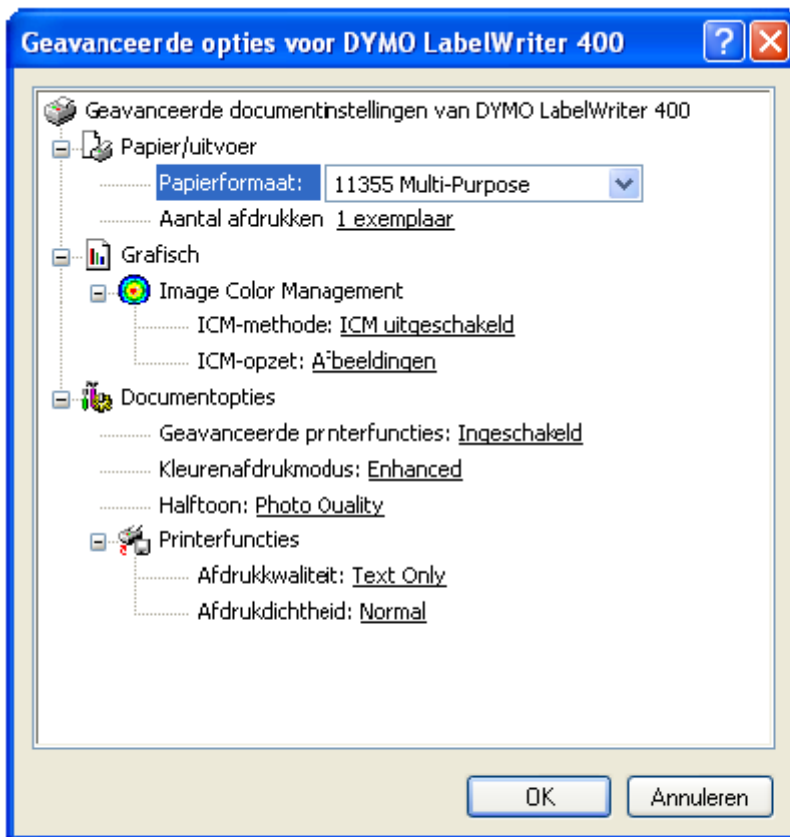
Geavanceerde opties voor DYMO LabelWriter 400

Geavanceerde documentinstellingen van DYMO LabelWriter 400
Papier/uitvoer
Papierformaat: 11355 Multi-Purpose
Aantal afdrukken 1 exemplaar
Grafisch
Image Color Management
ICM-methode: ICM uitgeschakeld
ICM-opzet: Afbeeldingen
Documentopties
Geavanceerde printerfuncties: Ingeschakeld
Kleurenafdrukmodus: Enhanced
Halftoon: Photo Quality
Printerfuncties
Afdrukkwaliteit: Text Only
Afdrukdichtheid: Normal

OK
Annuleren